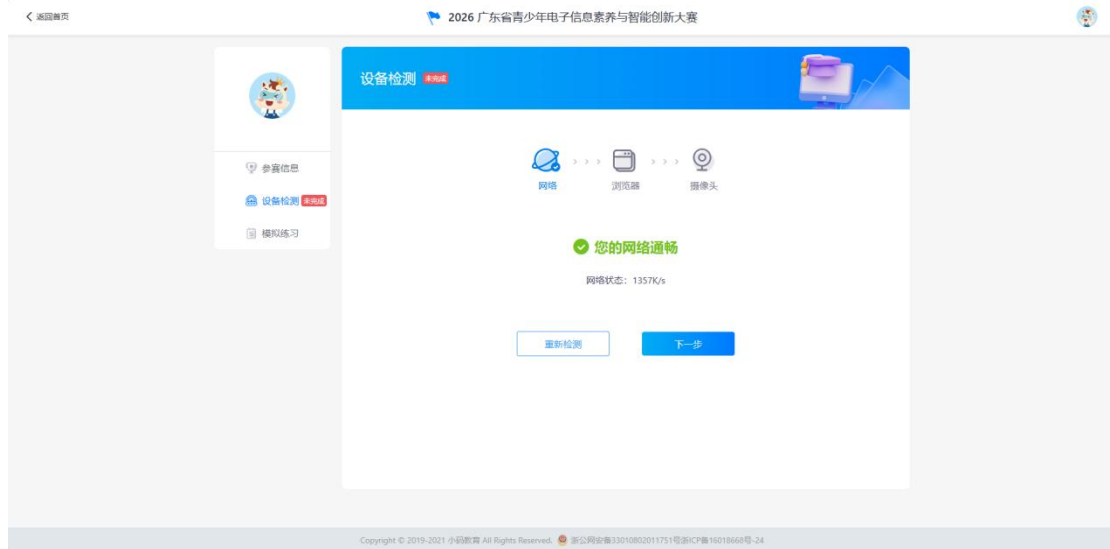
〈 返回首页

2026 广东省青少年电子信息素养与智能创新大赛

参赛信息
设备检测 未完成
模拟练习

设备检测 未完成

网络
浏览器
摄像头

您的网络通畅

网络状态：1357K/s

重新检测
下一步

Copyright © 2019-2021 小码教育 All Rights Reserved. 浙公网安备33010802011751号浙ICP备16018668号-24